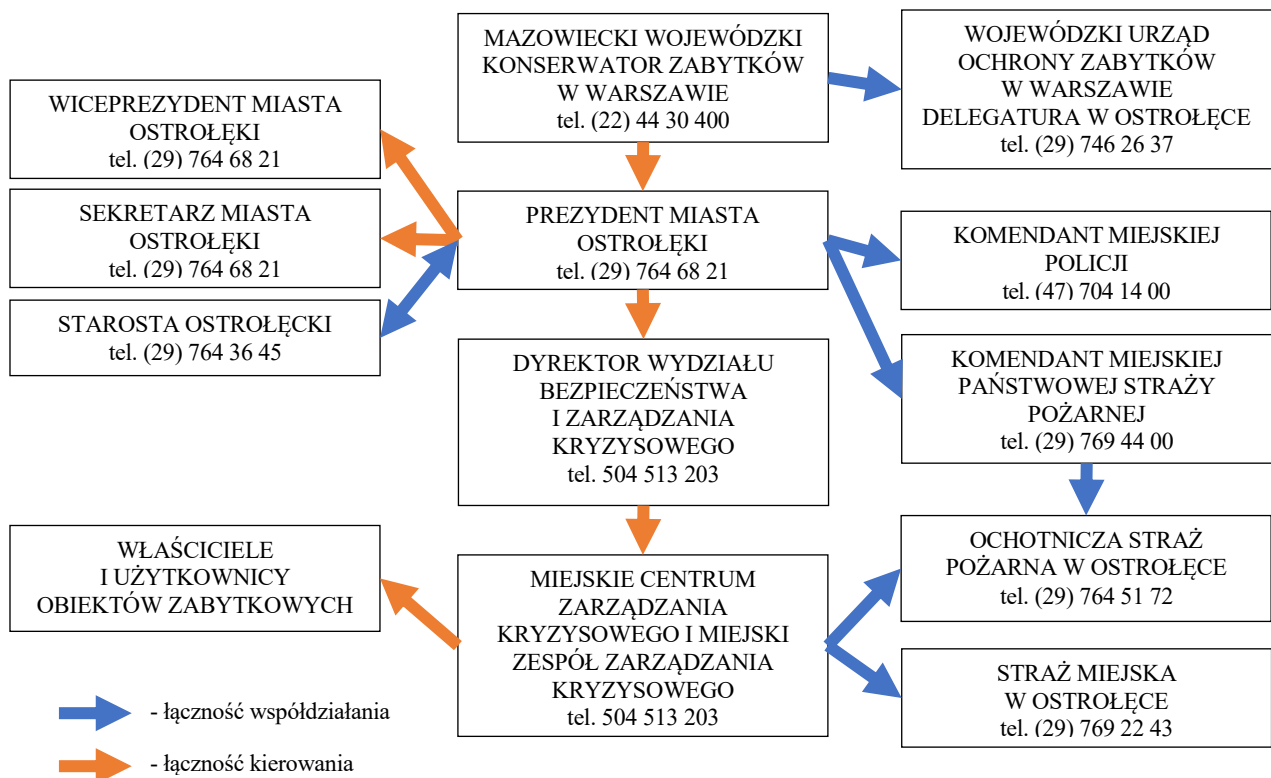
MAZOWIECKI WOJEWÓDZKI KONSERWATOR ZABYTKÓW W WARSZAWIE
tel. (22) 44 30 400

WOJEWÓDZKI URZĄD OCHRONY ZABYTKÓW W WARSZAWIE DELEGATURA W OSTROŁĘCE
tel. (29) 746 26 37

WICEPREZYDENT MIASTA OSTROŁĘKI
tel. (29) 764 68 21

SEKRETARZ MIASTA OSTROŁĘKI
tel. (29) 764 68 21

STAROSTA OSTROŁĘCKI
tel. (29) 764 36 45

PREZYDENT MIASTA OSTROŁĘKI
tel. (29) 764 68 21

KOMENDANT MIEJSKIEJ POLICJI
tel. (47) 704 14 00

KOMENDANT MIEJSKIEJ PAŃSTWOWEJ STRAŻY POŻARNEJ
tel. (29) 769 44 00

DYREKTOR WYDZIAŁU BEZPIECZEŃSTWA I ZARZĄDZANIA KRYZYSOWEGO
tel. 504 513 203

WŁAŚCICIELE I UŻYTKOWNICY OBIEKTÓW ZABYTKOWYCH

MIEJSKIE CENTRUM ZARZĄDZANIA KRYZYSOWEGO I MIEJSKI ZESPÓŁ ZARZĄDZANIA KRYZYSOWEGO
tel. 504 513 203

OCHOTNICZA STRAŻ POŻARNA W OSTROŁĘCE
tel. (29) 764 51 72

STRAŻ MIEJSKA W OSTROŁĘCE
tel. (29) 769 22 43

- łączność współdziałania

- łączność kierowania